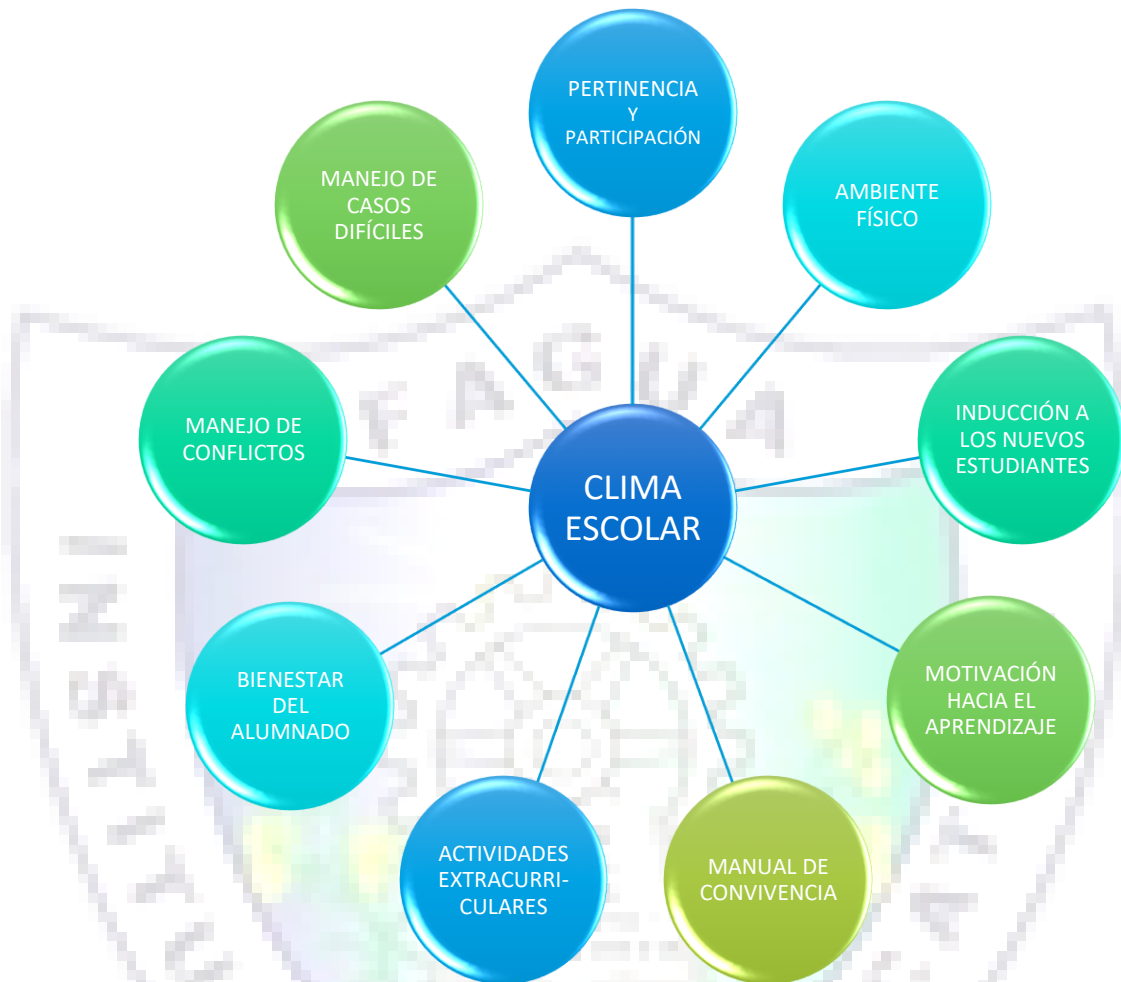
PERTINENCIA Y PARTICIPACIÓN

AMBIENTE FÍSICO

MANEJO DE CASOS DIFÍCILES

MANEJO DE CONFLICTOS

CLIMA ESCOLAR

INDUCCIÓN A LOS NUEVOS ESTUDIANTES

MOTIVACIÓN HACIA EL APRENDIZAJE

BIENESTAR DEL ALUMNADO

ACTIVIDADES EXTRACURRICULARES

MANUAL DE CONVIVENCIA

INSTITU FAGUA